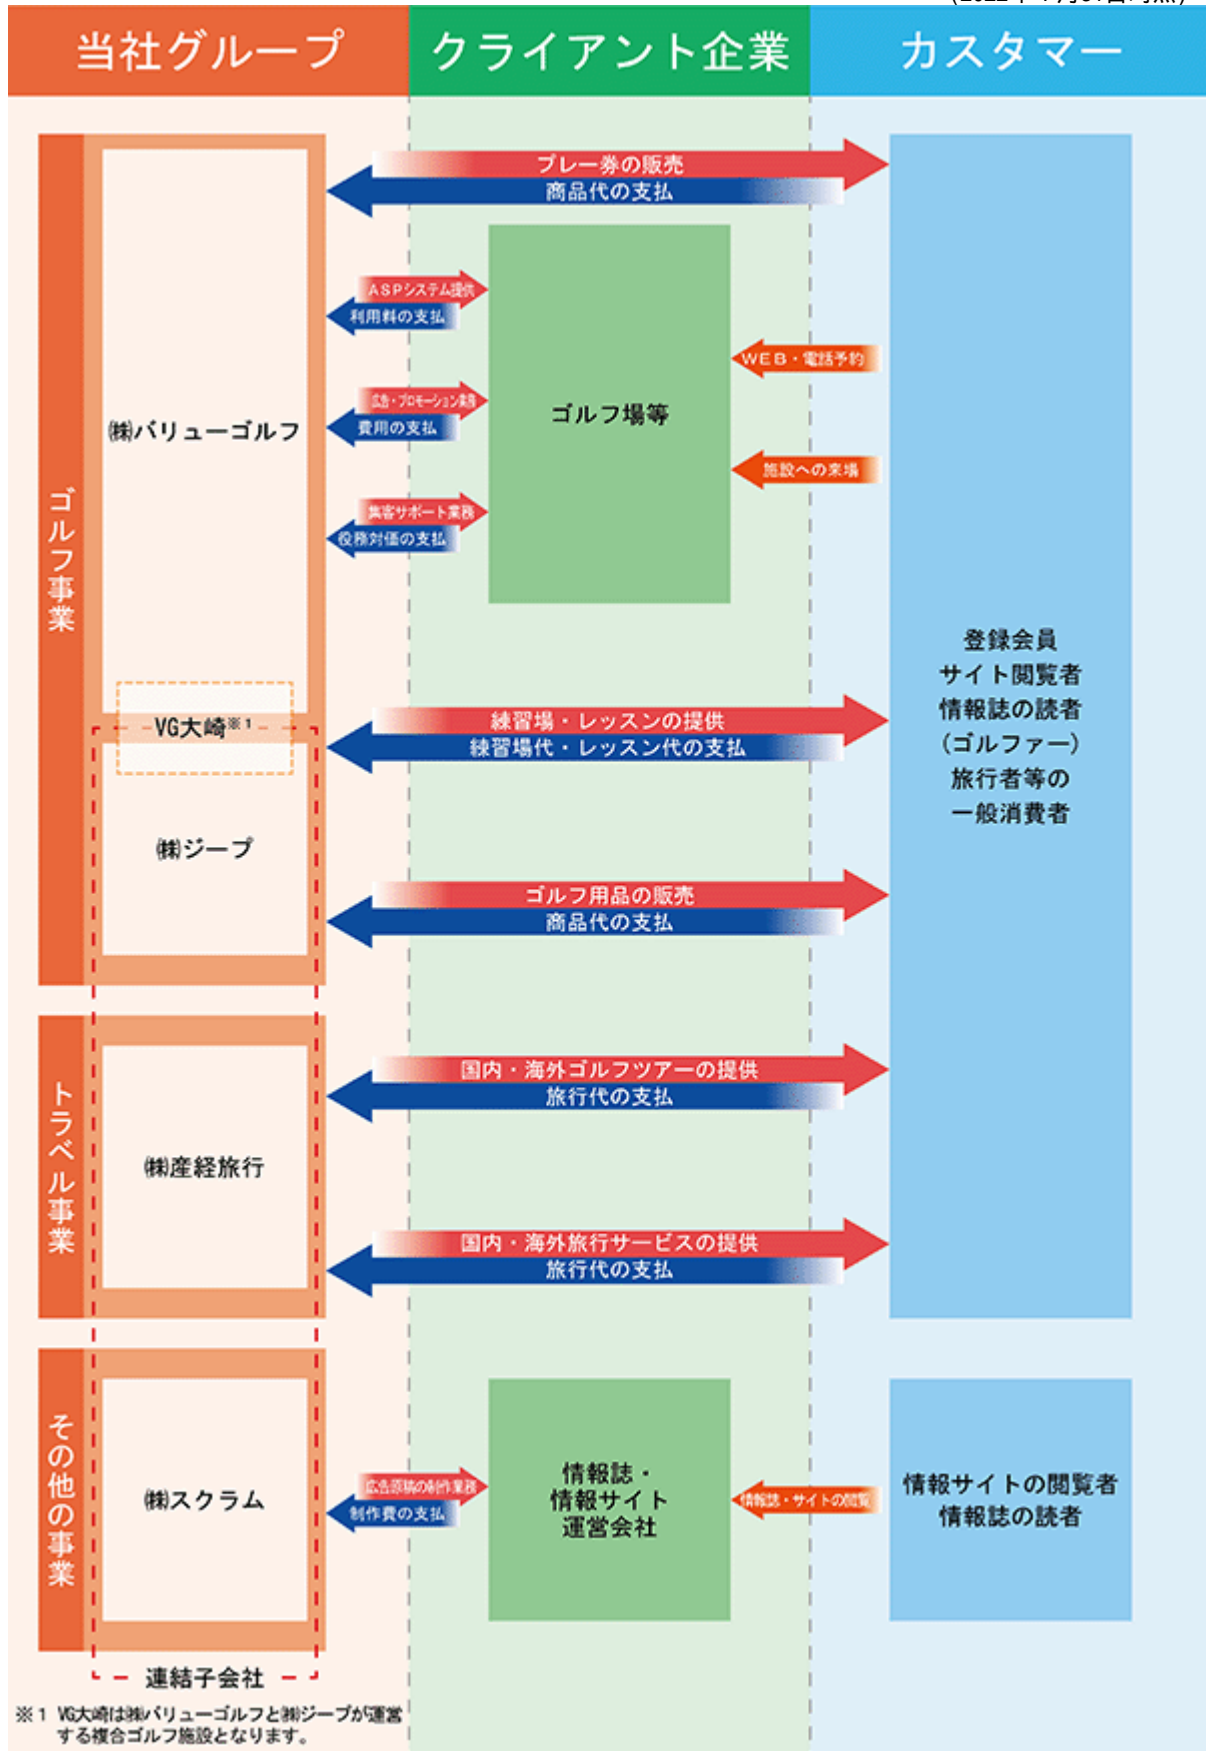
当社グループ
クライアント企業
カスタマー

ゴルフ事業

プレー券の販売
商品代の支払

ASPシステム提供
利用料の支払

広告・プロモーション業務
費用の支払

集客サポート業務
役務対価の支払

ゴルフ場等

WEB・電話予約

施設への来場

㈱バリューゴルフ

VG大崎※1

練習場・レッスンの提供
練習場代・レッスン代の支払

㈱ジーブ

ゴルフ用品の販売
商品代の支払

登録会員
サイト閲覧者
情報誌の読者
(ゴルファー)
旅行者等の
一般消費者

トラベル事業

国内・海外ゴルフツアーの提供
旅行代の支払

㈱産経旅行

国内・海外旅行サービスの提供
旅行代の支払

その他の事業

㈱スクラム

広告原稿の制作業務
制作費の支払

情報誌・
情報サイト
運営会社

情報誌・サイトの閲覧

情報サイトの閲覧者
情報誌の読者

連結子会社

※1 VG大崎は㈱バリューゴルフと㈱ジーブが運営する複合ゴルフ施設となります。